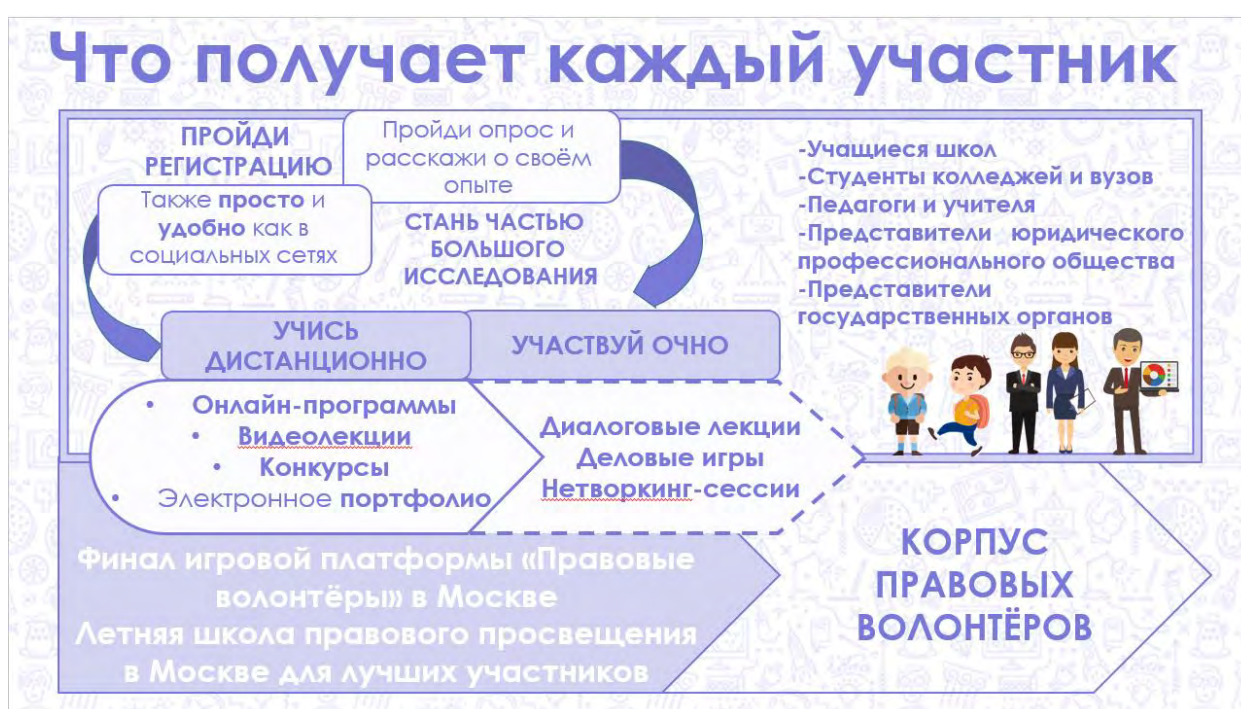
Что получает каждый участник

ПРОЙДИ РЕГИСТРАЦИЮ

Также просто и удобно как в социальных сетях

Пройди опрос и расскажи о своём опыте

СТАНЬ ЧАСТЬЮ БОЛЬШОГО ИССЛЕДОВАНИЯ

-Учащиеся школ
-Студенты колледжей и вузов
-Педагоги и учителя
-Представители юридического профессионального общества
-Представители государственных органов

УЧИСЬ ДИСТАНЦИОННО

УЧАСТВУЙ ОЧНО

• Онлайн-программы
• Видеолекции
• Конкурсы
• Электронное портфолио

Диалоговые лекции
Деловые игры
Нетворкинг-сессии

Финал игровой платформы «Правовые волонтёры» в Москве
Летняя школа правового просвещения в Москве для лучших участников

КОРПУС ПРАВОВЫХ ВОЛОНТЁРОВ